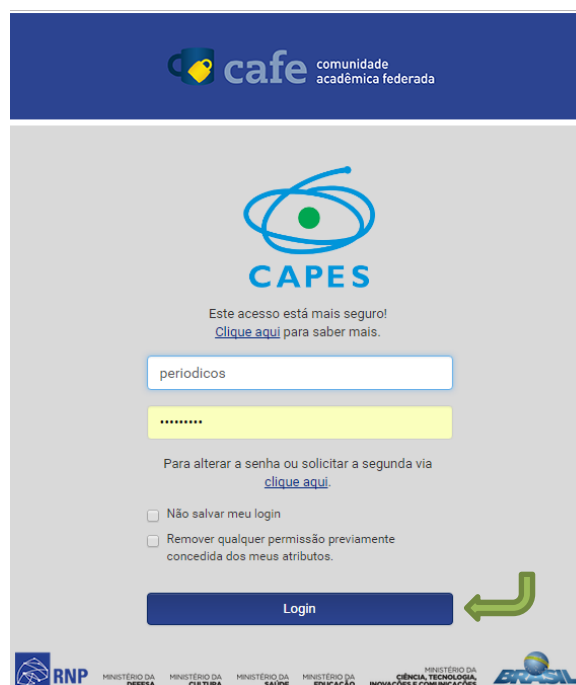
cafe comunidade acadêmica federada

CAPES

Este acesso está mais seguro!
Clique aqui para saber mais.

periodicos

•••••••••

Para alterar a senha ou solicitar a segunda via clique aqui.

Não salvar meu login

Remover qualquer permissão previamente concedida dos meus atributos.

Login

RNP MINISTÉRIO DA DEFESA MINISTÉRIO DA CULTURA MINISTÉRIO DA SAÚDE MINISTÉRIO DA EDUCAÇÃO MINISTÉRIO DA CIÊNCIA, TECNOLOGIA, INOVAÇÕES E COMUNICAÇÕES BRASIL